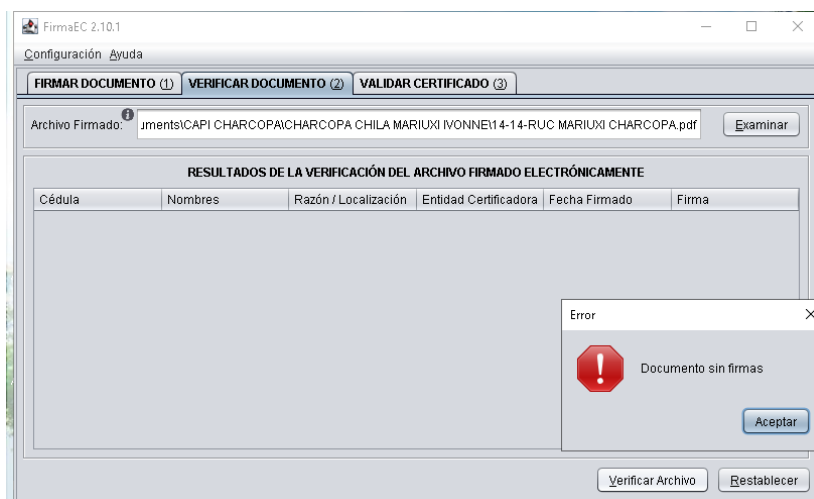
FirmaEC 2.10.1

Configuración Ayuda

FIRMAR DOCUMENTO (1) VERIFICAR DOCUMENTO (2) VALIDAR CERTIFICADO (3)

Archivo Firmado: ıments\CAPI CHARCOPA\CHARCOPA CHILA MARIUXI IVONNE\14-14-RUC MARIUXI CHARCOPA.pdf Examinar

RESULTADOS DE LA VERIFICACIÓN DEL ARCHIVO FIRMADO ELECTRÓNICAMENTE

| Cédula | Nombres | Razón / Localización | Entidad Certificadora | Fecha Firmado | Firma |
|---|---|---|---|---|---|

Error

Documento sin firmas

Aceptar

Verificar Archivo Restablecer